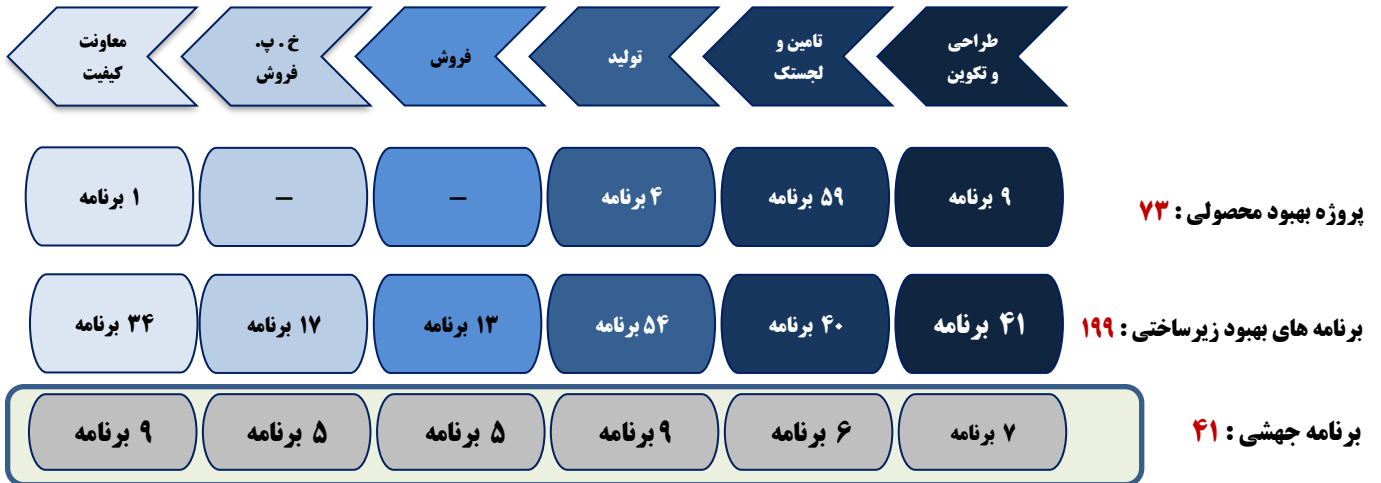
طراحی و تکوین

تامین و لجستک

تولید

فروش

خ . پ. فروش

معاونت کیفیت

پروژه بهبود محصولی : ۷۳

۹ برنامه

۵۹ برنامه

۴ برنامه

–

–

۱ برنامه

برنامه های بهبود زیرساختی : ۱۹۹

۴۱ برنامه

۴۰ برنامه

۵۴ برنامه

۱۳ برنامه

۱۷ برنامه

۳۴ برنامه

برنامه جهشی : ۴۱

۷ برنامه

۶ برنامه

۹ برنامه

۵ برنامه

۵ برنامه

۹ برنامه